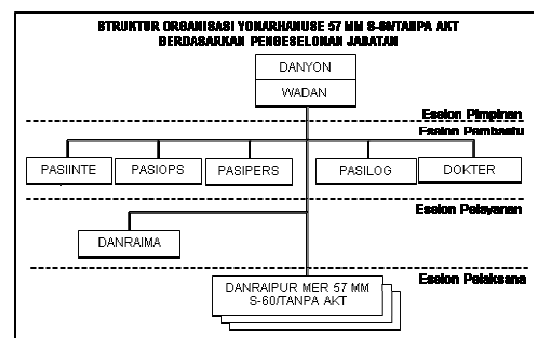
BTRUKTUR ORGANISASI YONARHANUSE 57 MM S-60/TANPA AKT
BERDASARKAN PENGESELONAN JABATAN

DANYON
WADAN

Eselon Pimpinan
Eselon Pembantu

PASIINTE
PASIOPS
PASIPERS
PASILOG
DOKTER

Eselon Pelayanan

DANRAIMA

Eselon Pelaksana

DANRAIPUR MER 57 MM S-60/TANPA AKT